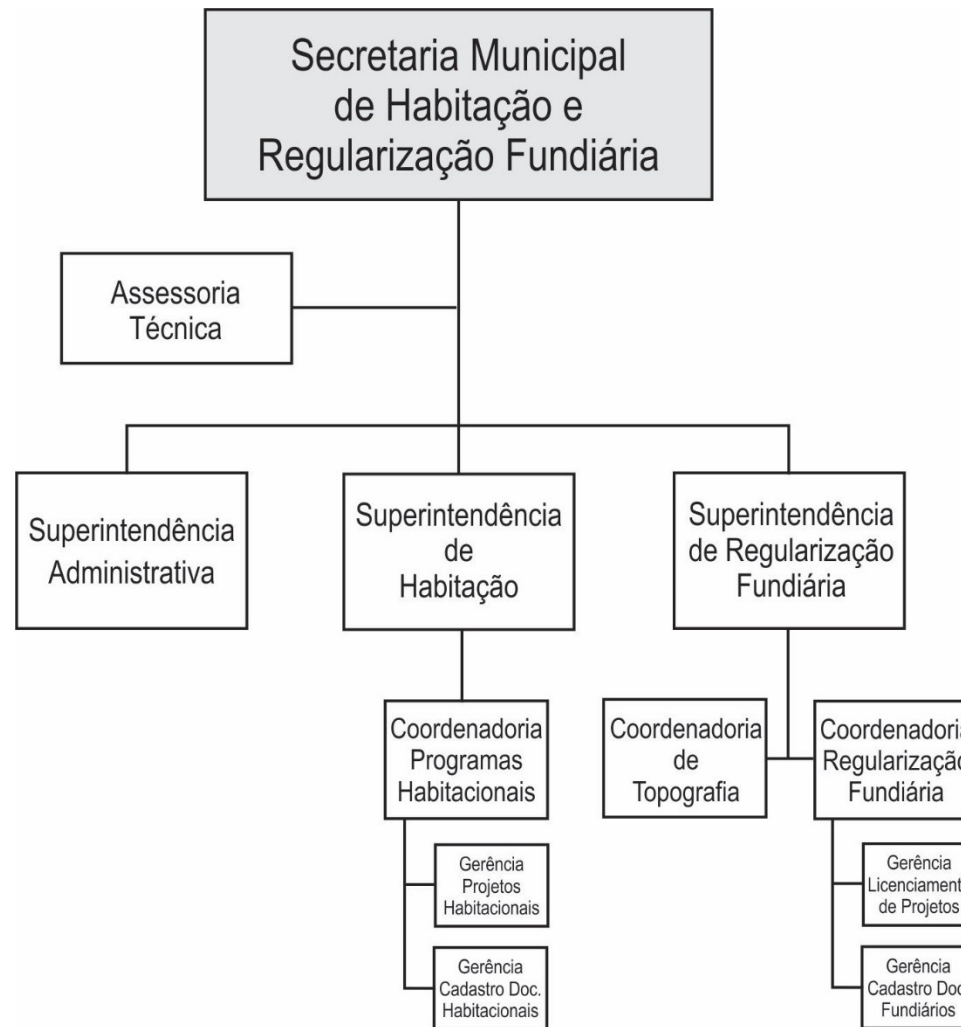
Secretaria Municipal de Habitação e Regularização Fundiária

Assessoria Técnica

Superintendência Administrativa

Superintendência de Habitação

Superintendência de Regularização Fundiária

Coordenadoria Programas Habitacionais

Gerência Projetos Habitacionais

Gerência Cadastro Doc. Habitacionais

Coordenadoria de Topografia

Coordenadoria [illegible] Regularização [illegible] Fundiária

Gerência Licenciament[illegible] de Projetos

Gerência Cadastro Doc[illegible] Fundiários